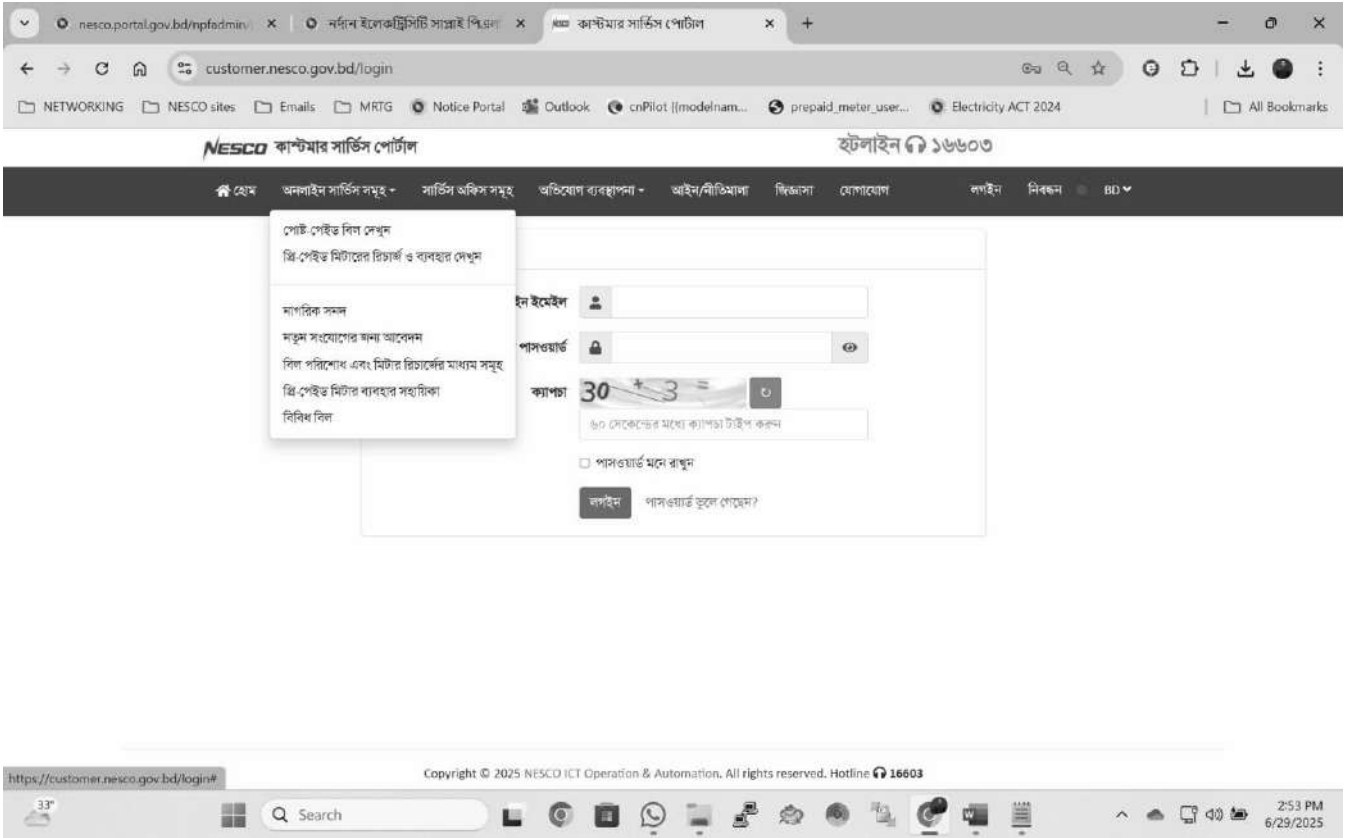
nesco.portal.gov.bd/npfadmin/ × নর্দান ইলেকট্রিসিটি সাপ্লাই পিএল × কাস্টমার সার্ভিস পোর্টাল × +

customer.nesco.gov.bd/login

NETWORKING NESCO sites Emails MRTG Notice Portal Outlook cnPilot {{modelnam... prepaid_meter_user... Electricity ACT 2024 All Bookmarks

NESCO কাস্টমার সার্ভিস পোর্টাল

হটলাইন ১৬৬০৩

হোম অনলাইন সার্ভিস সমূহ সার্ভিস অফিস সমূহ অভিযোগ ব্যবস্থাপনা আইন/নীতিমালা জিজ্ঞাসা যোগাযোগ লগইন নিবন্ধন BD

পোস্ট-পেইড বিল দেখুন
প্রি-পেইড মিটারের রিচার্জ ও ব্যবহার দেখুন

নাগরিক সনদ
নতুন সংযোগের জন্য আবেদন
বিল পরিশোধ এবং মিটার রিচার্জের মাধ্যম সমূহ
প্রি-পেইড মিটার ব্যবহার সহায়িকা
বিবিধ বিল

ইন ইমেইল
পাসওয়ার্ড
ক্যাপচা 30 + 3 =
৬০ সেকেন্ডের মধ্যে ক্যাপচা টাইপ করুন
পাসওয়ার্ড মনে রাখুন
লগইন পাসওয়ার্ড ভুলে গেছেন?

https://customer.nesco.gov.bd/login#

Copyright © 2025 NESCO ICT Operation & Automation. All rights reserved. Hotline 16603

33°
Search
2:53 PM
6/29/2025